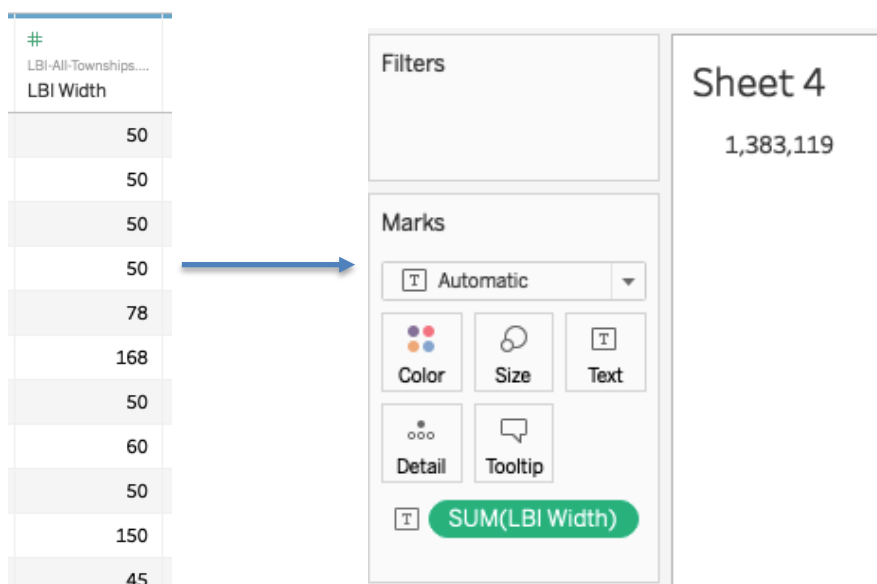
#
LBI-All-Townships....
LBI Width

| 50 |
|---|
| 50 |
| 50 |
| 50 |
| 78 |
| 168 |
| 50 |
| 60 |
| 50 |
| 150 |
| 45 |

Filters

Marks

T Automatic

Color
Size
T Text
Detail
Tooltip

T SUM(LBI Width)

Sheet 4

1,383,119